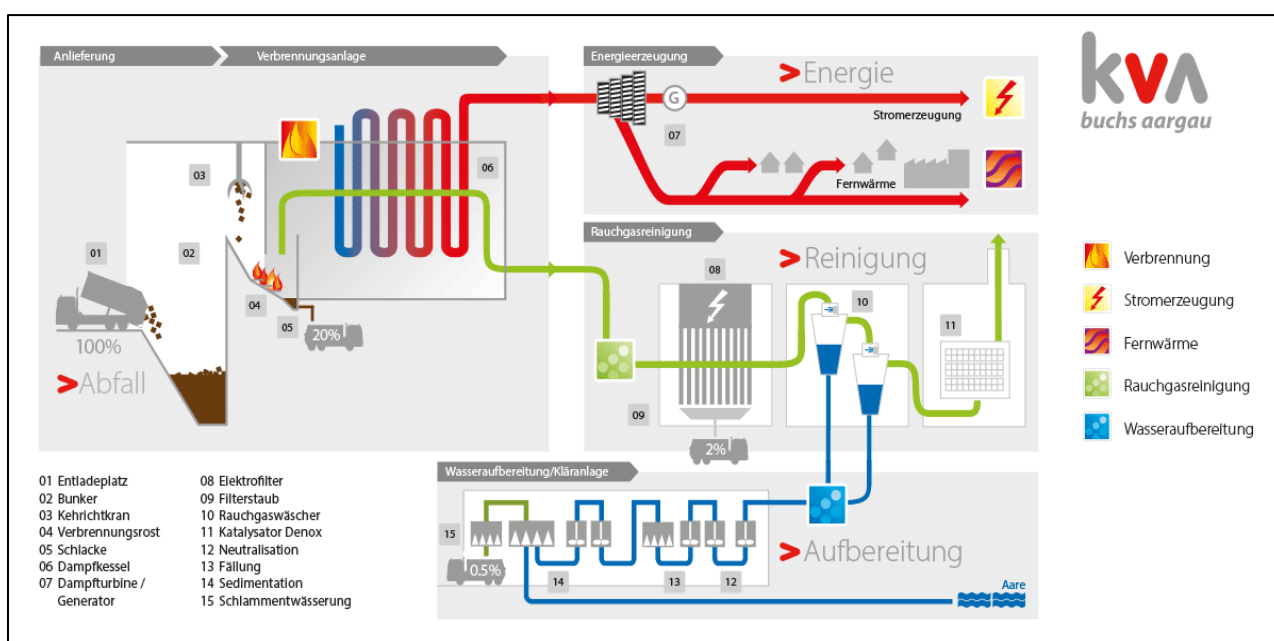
Anlieferung
Verbrennungsanlage
Energieerzeugung
>Energie
kva
buchs aargau
G
07
Stromerzeugung
Fernwärme
03
06
01
02
04
05
20%
100%
>Abfall
Rauchgasreinigung
>Reinigung
08
10
11
09
2%
Verbrennung
Stromerzeugung
Fernwärme
Rauchgasreinigung
Wasseraufbereitung
Wasseraufbereitung/Kläranlage
15
0.5%
14
13
12
>Aufbereitung
Aare

01 Entladeplatz
02 Bunker
03 Kehrichtkran
04 Verbrennungsrost
05 Schlacke
06 Dampfkessel
07 Dampfturbine / Generator
08 Elektrofilter
09 Filterstaub
10 Rauchgaswäscher
11 Katalysator Denox
12 Neutralisation
13 Fällung
14 Sedimentation
15 Schlammentwässerung